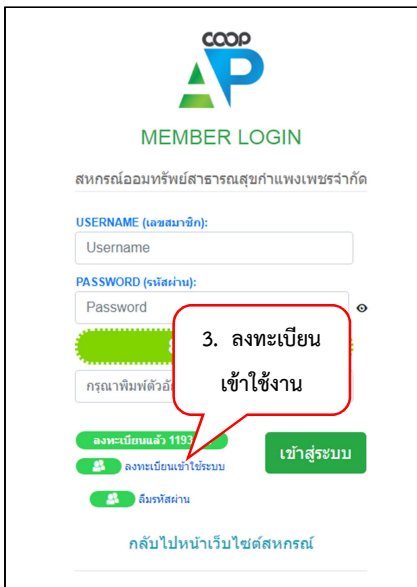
COOP
AP
MEMBER LOGIN
สหกรณ์ออมทรัพย์สาธารณสุขกำแพงเพชรจำกัด
USERNAME (เลขสมาชิก):
Username
PASSWORD (รหัสผ่าน):
Password
3. ลงทะเบียน เข้าใช้งาน
กรุณาพิมพ์ตัวอั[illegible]
ลงทะเบียนแล้ว 1193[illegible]
ลงทะเบียนเข้าใช้ระบบ
เข้าสู่ระบบ
ลืมรหัสผ่าน
กลับไปหน้าเว็บไซต์สหกรณ์